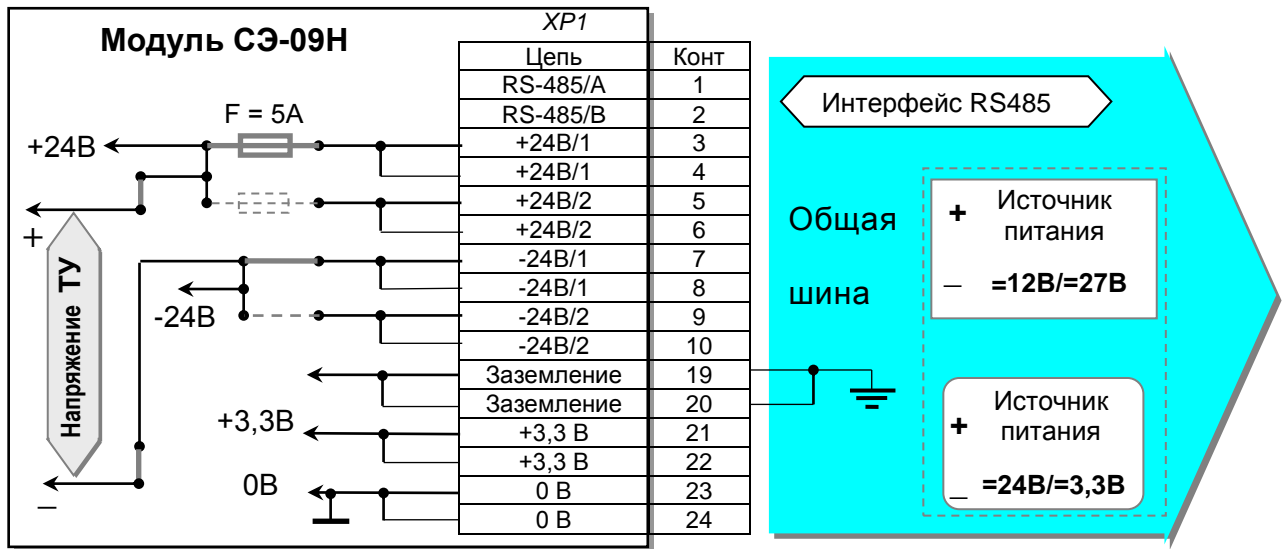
Модуль СЭ-09Н

XP1

| Цепь | Конт |
|---|---|
| RS-485/A | 1 |
| RS-485/B | 2 |
| +24В/1 | 3 |
| +24В/1 | 4 |
| +24В/2 | 5 |
| +24В/2 | 6 |
| -24В/1 | 7 |
| -24В/1 | 8 |
| -24В/2 | 9 |
| -24В/2 | 10 |
| Заземление | 19 |
| Заземление | 20 |
| +3,3 В | 21 |
| +3,3 В | 22 |
| 0 В | 23 |
| 0 В | 24 |

F = 5A

+24В

+

Напряжение ТУ

-24В

+3,3В

0В

–

Интерфейс RS485

Общая

шина

+ Источник питания

– =12В/=27В

+ Источник питания

– =24В/=3,3В